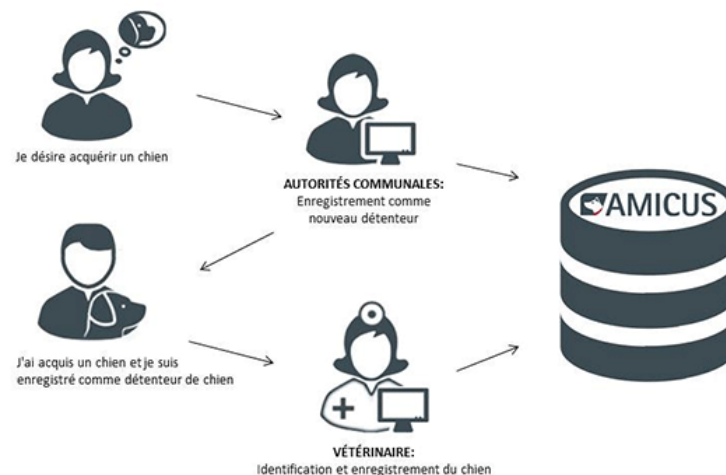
Je désire acquérir un chien

AUTORITÉS COMMUNALES:
Enregistrement comme nouveau détenteur

AMICUS

J'ai acquis un chien et je suis enregistré comme détenteur de chien

VÉTÉRINAIRE:
Identification et enregistrement du chien